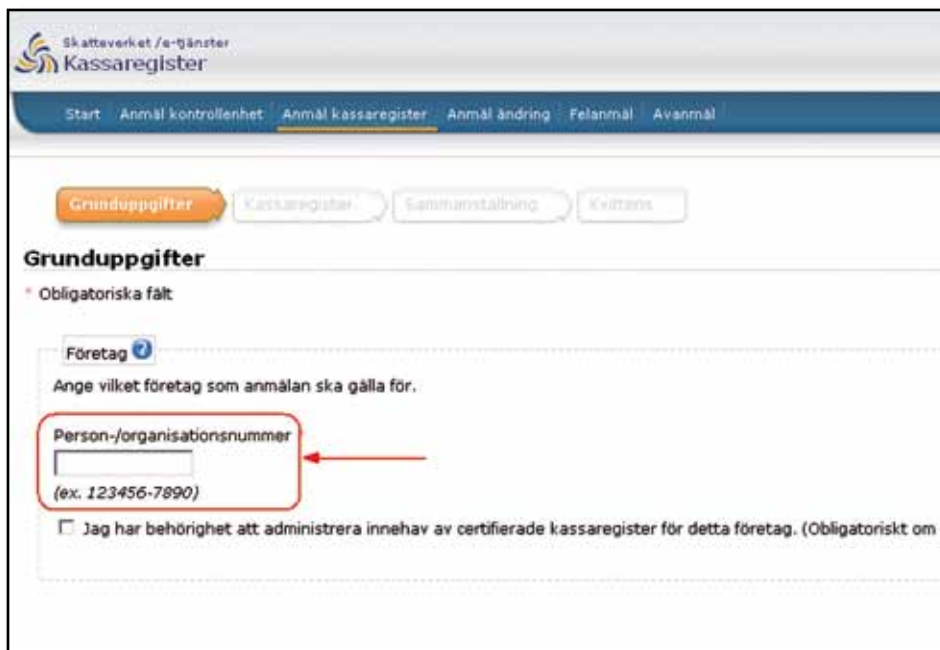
Skatteverket /e-tjänster
Kassaregister

Start Anmäl kontrollenhet Anmäl kassaregister Anmäl ändring Felanmäl Avanmäl

Grunduppgifter Kassaregister Sammanställning Kvittens

Grunduppgifter

* Obligatoriska fält

Företag

Ange vilket företag som anmälan ska gälla för.

Person-/organisationsnummer

(ex. 123456-7890)

Jag har behörighet att administrera innehav av certifierade kassaregister för detta företag. (Obligatoriskt om